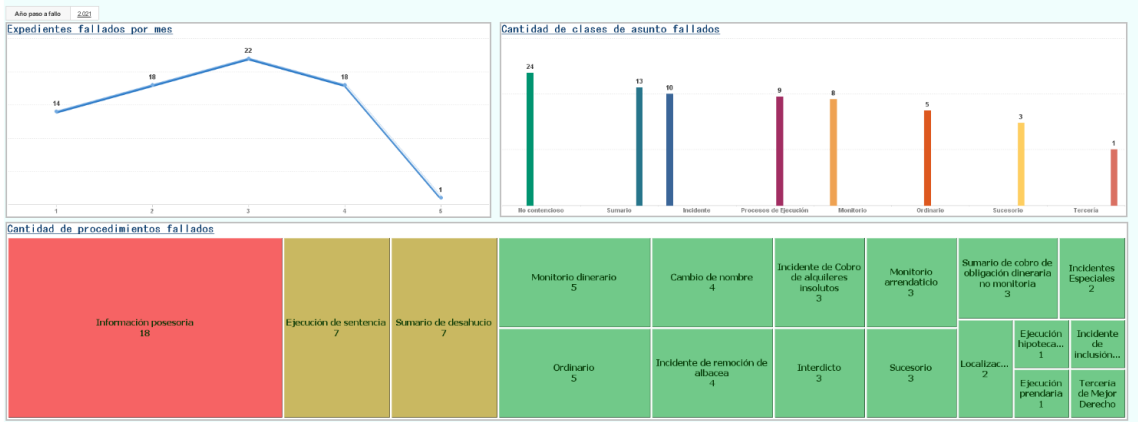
Año paso a fallo | 2021

Expedientes fallados por mes

14
18
22
18
1

1
2
3
4
6

Cantidad de clases de asunto fallados

24
13
10
9
8
5
3
1

No contencioso
Sumario
Incidente
Procesos de Ejecución
Monitorio
Ordinario
Sucesorio
Tercería

Cantidad de procedimientos fallados

Información posesoria
18

Ejecución de sentencia
7

Sumario de desahucio
7

Monitorio dinerario
5

Cambio de nombre
4

Incidente de Cobro de alquileres insolutos
3

Monitorio arrendaticio
3

Sumario de cobro de obligación dineraria no monitoria
3

Incidentes Especiales
2

Ordinario
5

Incidente de remoción de albacea
4

Interdicto
3

Sucesorio
3

Localizac...
2

Ejecución hipoteca...
1

Incidente de inclusión...

Ejecución prendaria
1

Terceria de Mejor Derecho